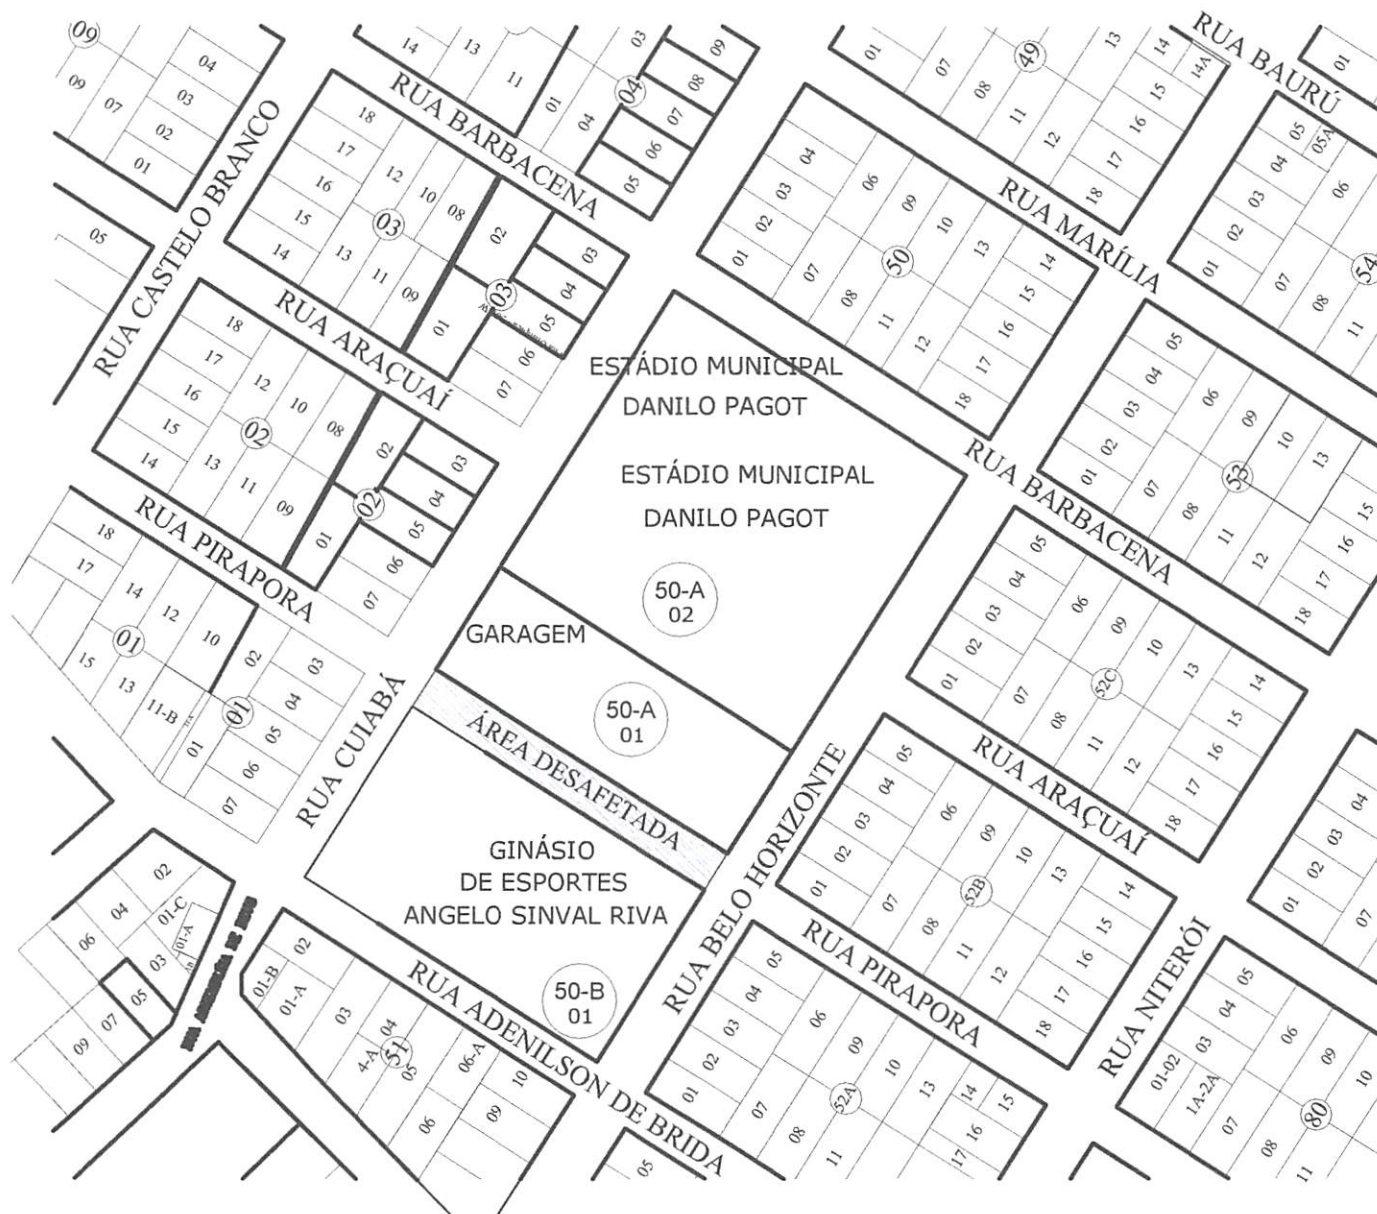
09
04
09
07
03
02
01
05
RUA CASTELO BRANCO
14
13
11
03
09
08
01
04
07
04
06
05
18
17
12
10
08
16
15
03
14
13
11
09
RUA BARBACENA
02
03
04
01
05
03
06
07
RUA ARAÇUAÍ
18
17
12
10
16
08
15
02
14
13
11
09
02
03
04
01
05
02
06
07
RUA PIRAPORA
18
17
14
12
10
01
15
13
11-B
02
03
04
05
01
01
06
07
RUA CUIABÁ
01
07
49
08
11
13
14
14A
15
16
12
17
18
RUA MARÍLIA
04
03
06
09
02
10
01
50
13
07
14
08
11
15
16
12
17
18
RUA BAURÚ
01
05
05A
04
03
06
02
01
07
54
08
11
ESTÁDIO MUNICIPAL DANILO PAGOT
ESTÁDIO MUNICIPAL DANILO PAGOT
50-A 02
GARAGEM
50-A 01
ÁREA DESAFETADA
GINÁSIO DE ESPORTES ANGELO SINVAL RIVA
50-B 01
RUA BARBACENA
05
04
06
03
09
02
10
01
13
07
53
08
11
15
16
12
17
18
05
04
03
06
02
09
10
01
52C
13
07
14
08
11
15
16
12
17
18
RUA ARAÇUAÍ
RUA BELO HORIZONTE
05
04
03
06
02
09
10
01
52B
13
07
14
08
11
15
16
12
17
18
RUA PIRAPORA
05
04
03
06
02
09
10
01
52A
13
07
14
15
08
11
16
17
RUA NITERÓI
04
03
02
01
07
05
04
03
06
09
10
01-02
1A-2A
07
80
08
11
02
04
01-C
06
01-A
03
05
09
07
01-B
01-A
02
03
04
4-A
51
05
06-A
10
06
09
RUA ADENILSON DE BRIDA
05